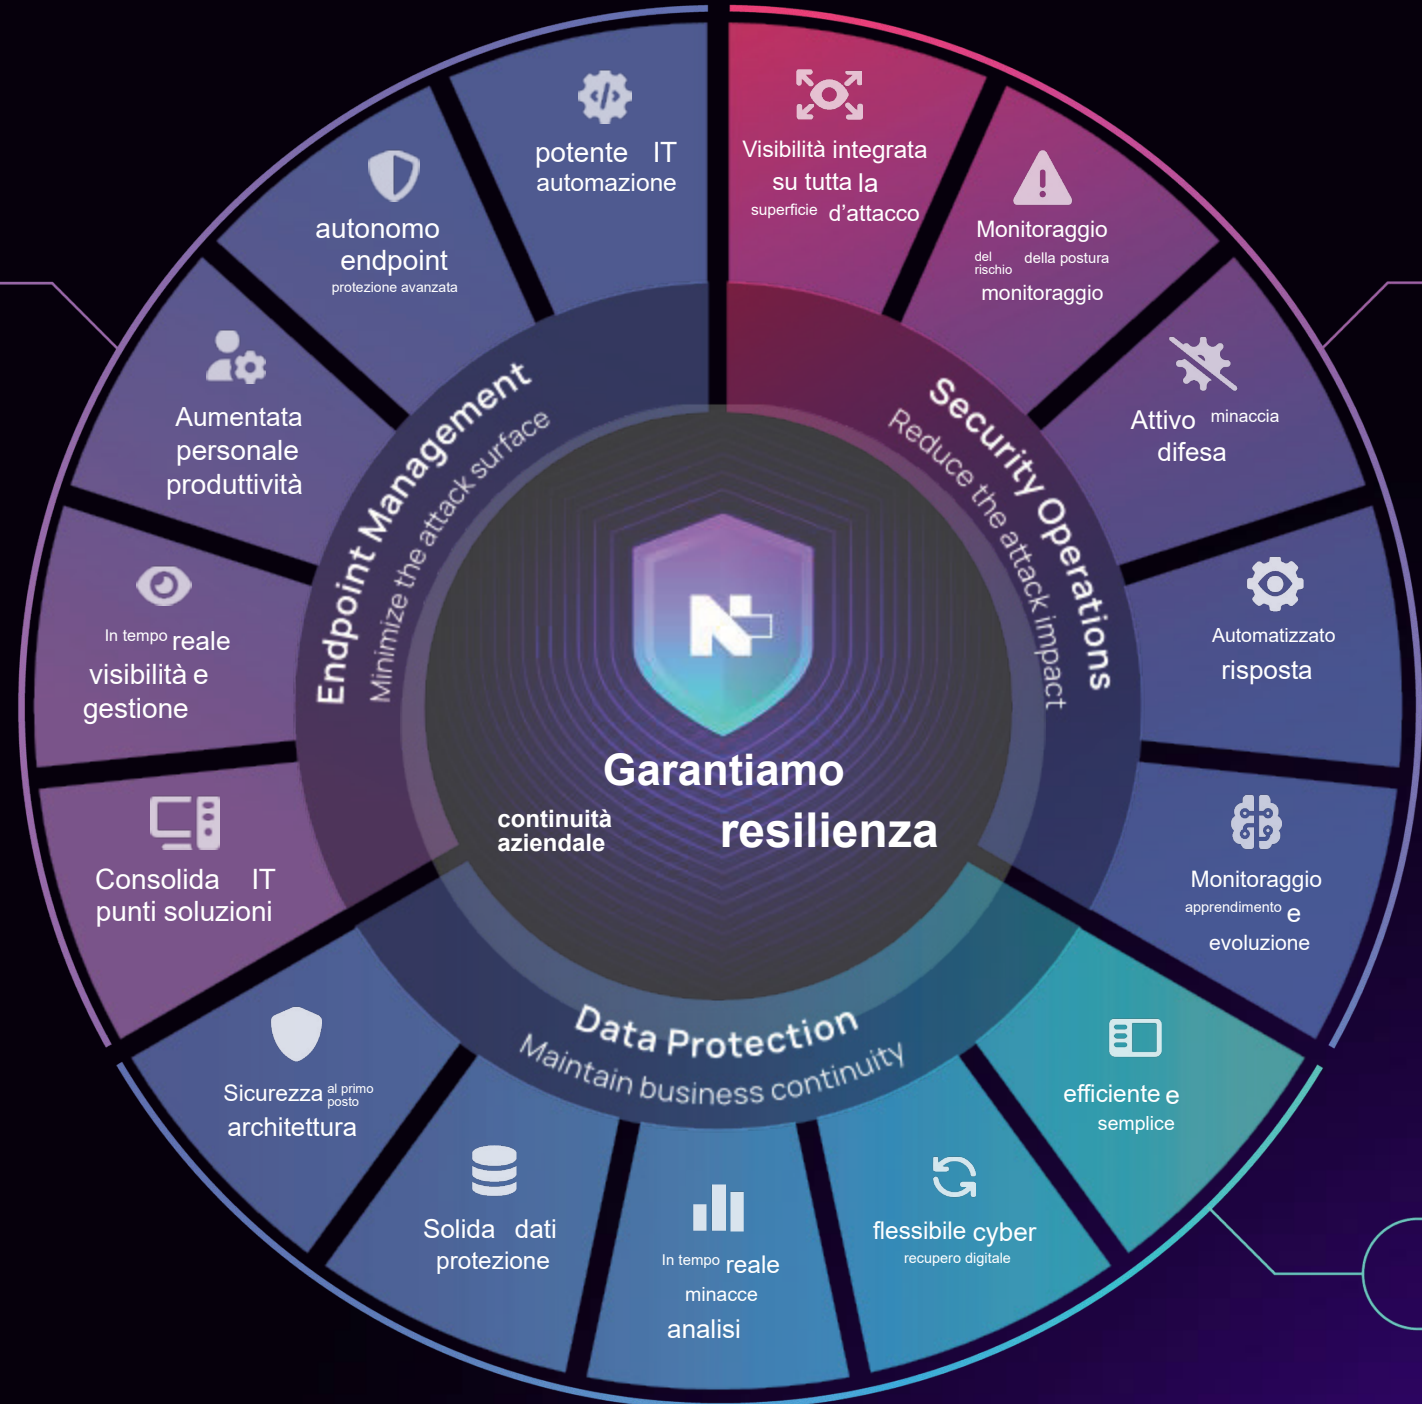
potente IT automazione

autonomo endpoint
protezione avanzata

Aumentata personale produttività

In tempo reale visibilità e gestione

Consolida IT punti soluzioni

Endpoint Management
Minimize the attack surface

Visibilità integrata su tutta la superficie d'attacco

Monitoraggio del rischio della postura monitoraggio

Attivo minaccia difesa

Automatizzato risposta

Monitoraggio apprendimento e evoluzione

Security Operations
Reduce the attack impact

Garantiamo
continuità aziendale
resilienza

Data Protection
Maintain business continuity

efficiente e semplice

flessibile cyber
recupero digitale

In tempo reale minacce analisi

Solida dati protezione

Sicurezza al primo posto architettura